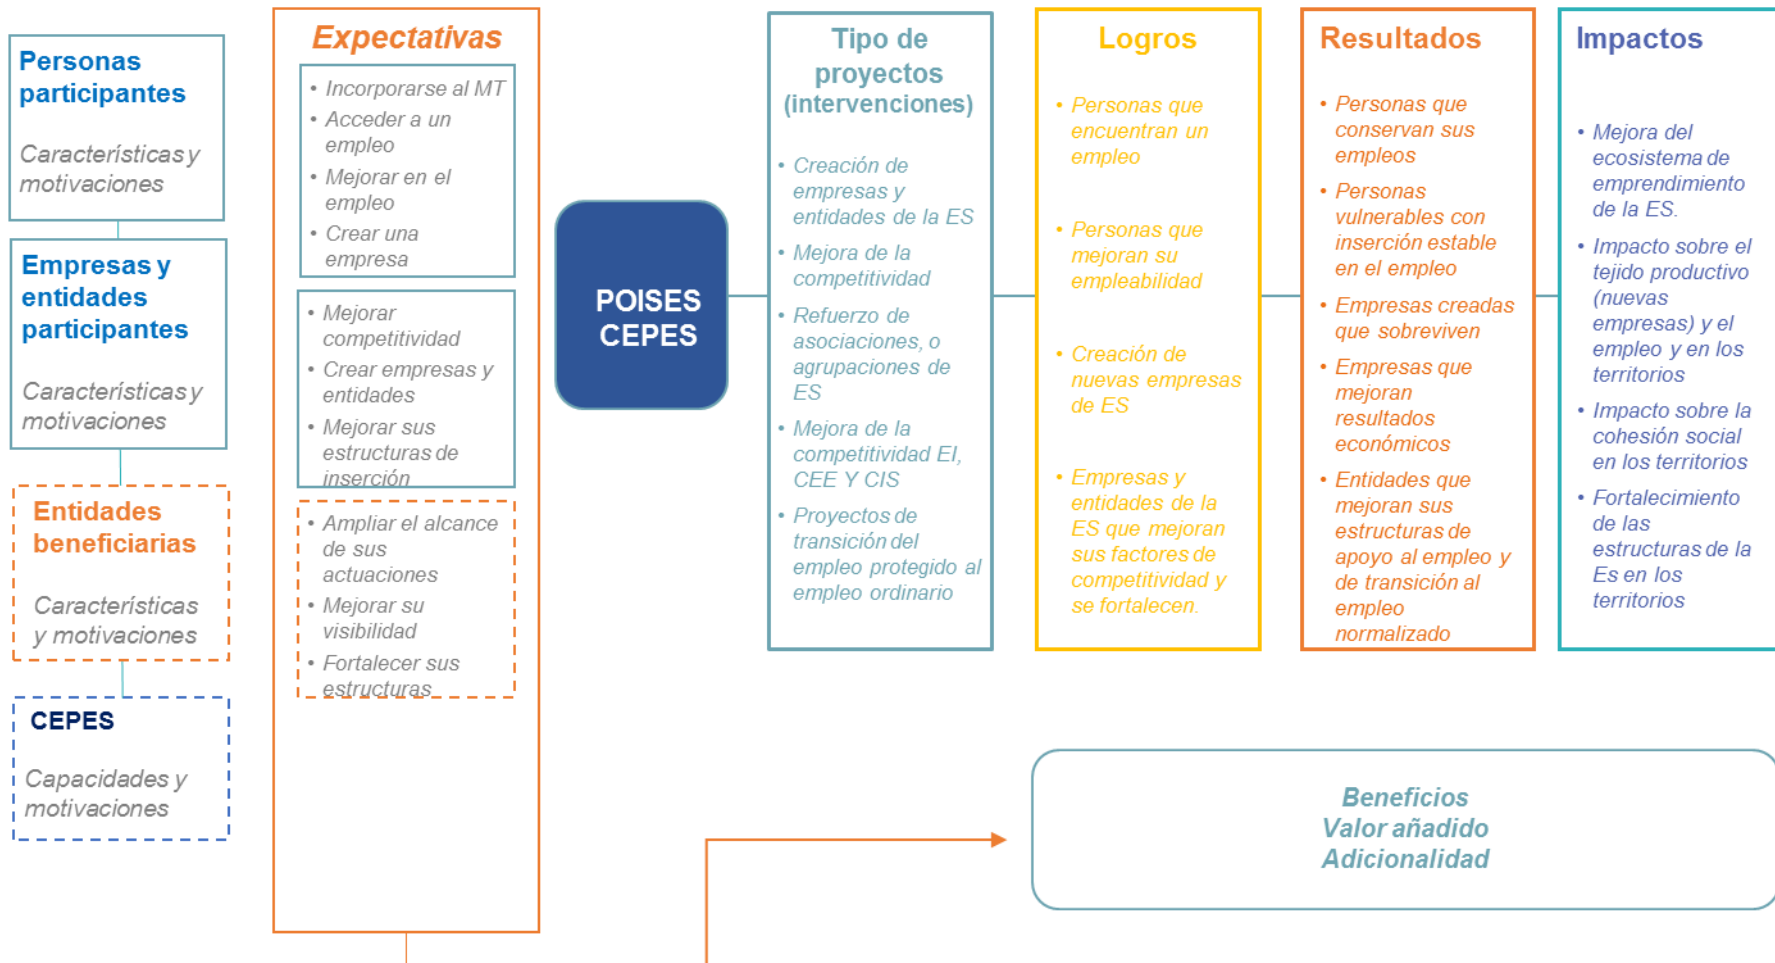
Personas participantes

Características y motivaciones

Empresas y entidades participantes

Características y motivaciones

Entidades beneficiarias

Características y motivaciones

CEPES

Capacidades y motivaciones

Expectativas

- Incorporarse al MT
- Acceder a un empleo
- Mejorar en el empleo
- Crear una empresa

- Mejorar competitividad
- Crear empresas y entidades
- Mejorar sus estructuras de inserción

- Ampliar el alcance de sus actuaciones
- Mejorar su visibilidad
- Fortalecer sus estructuras

POISES CEPES

Tipo de proyectos (intervenciones)

- Creación de empresas y entidades de la ES
- Mejora de la competitividad
- Refuerzo de asociaciones, o agrupaciones de ES
- Mejora de la competitividad EI, CEE Y CIS
- Proyectos de transición del empleo protegido al empleo ordinario

Logros

- Personas que encuentran un empleo
- Personas que mejoran su empleabilidad
- Creación de nuevas empresas de ES
- Empresas y entidades de la ES que mejoran sus factores de competitividad y se fortalecen.

Resultados

- Personas que conservan sus empleos
- Personas vulnerables con inserción estable en el empleo
- Empresas creadas que sobreviven
- Empresas que mejoran resultados económicos
- Entidades que mejoran sus estructuras de apoyo al empleo y de transición al empleo normalizado

Impactos

- Mejora del ecosistema de emprendimiento de la ES.
- Impacto sobre el tejido productivo (nuevas empresas) y el empleo y en los territorios
- Impacto sobre la cohesión social en los territorios
- Fortalecimiento de las estructuras de la Es en los territorios

Beneficios
Valor añadido
Adicionalidad